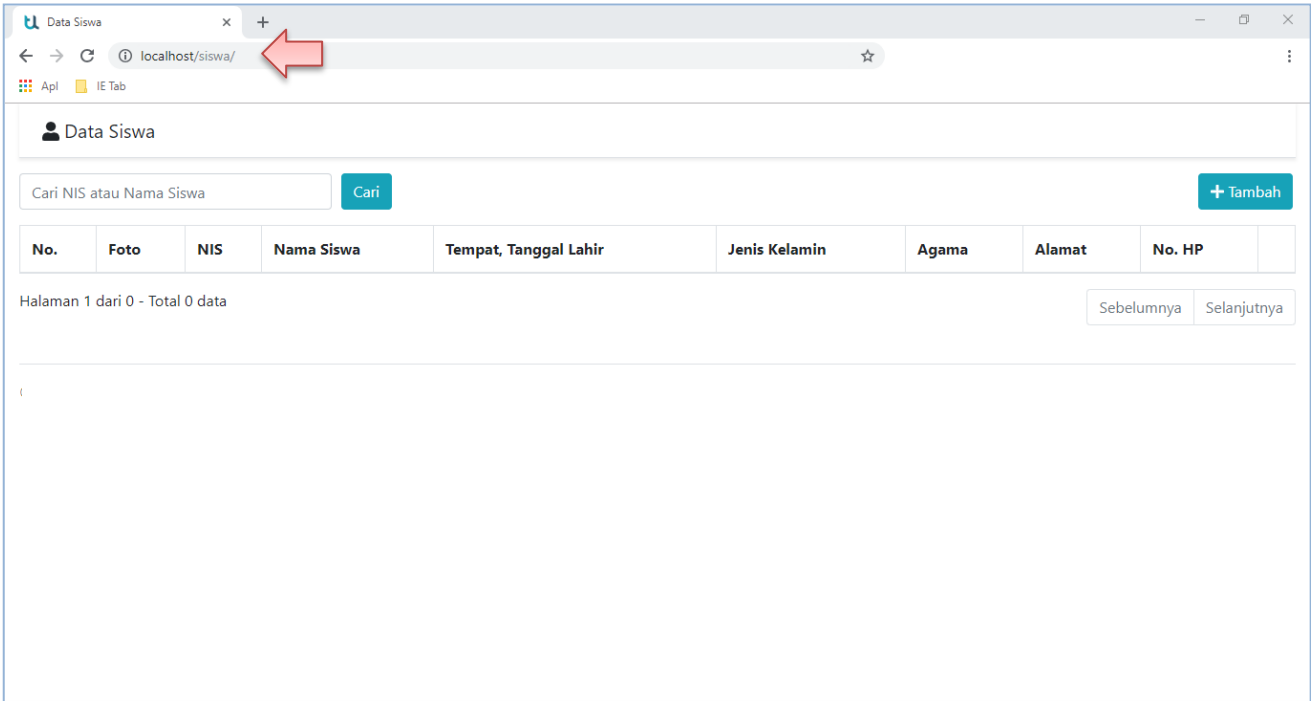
Data Siswa

localhost/siswa/

Apl IE Tab

Data Siswa

Cari NIS atau Nama Siswa

Cari

+ Tambah

| No. | Foto | NIS | Nama Siswa | Tempat, Tanggal Lahir | Jenis Kelamin | Agama | Alamat | No. HP | |
|---|---|---|---|---|---|---|---|---|---|

Halaman 1 dari 0 - Total 0 data

Sebelumnya Selanjutnya